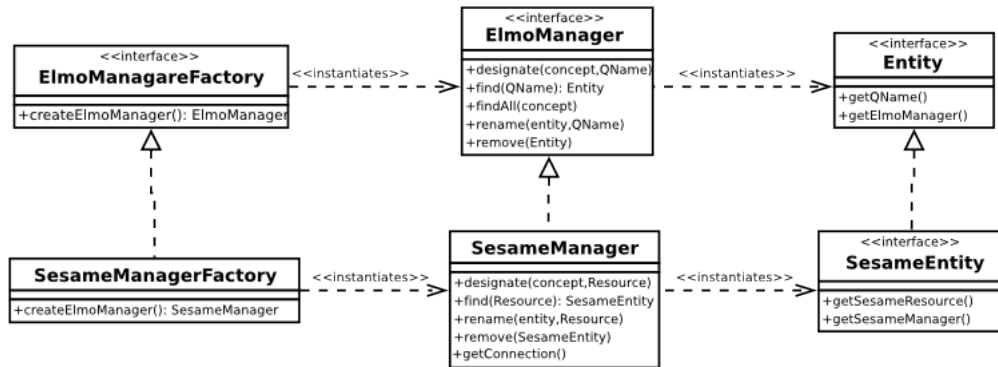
<<interface>>
ElmoManagareFactory

+createElmoManager(): ElmoManager

<<instantiates>>

<<interface>>
ElmoManager

+designate(concept,QName)
+find(QName): Entity
+findAll(concept)
+rename(entity,QName)
+remove(Entity)

<<instantiates>>

<<interface>>
Entity

+getQName()
+getElmoManager()

SesameManagerFactory

+createElmoManager(): SesameManager

<<instantiates>>

SesameManager

+designate(concept,Resource)
+find(Resource): SesameEntity
+rename(entity,Resource)
+remove(SesameEntity)
+getConnection()

<<instantiates>>

<<interface>>
SesameEntity

+getSesameResource()
+getSesameManager()